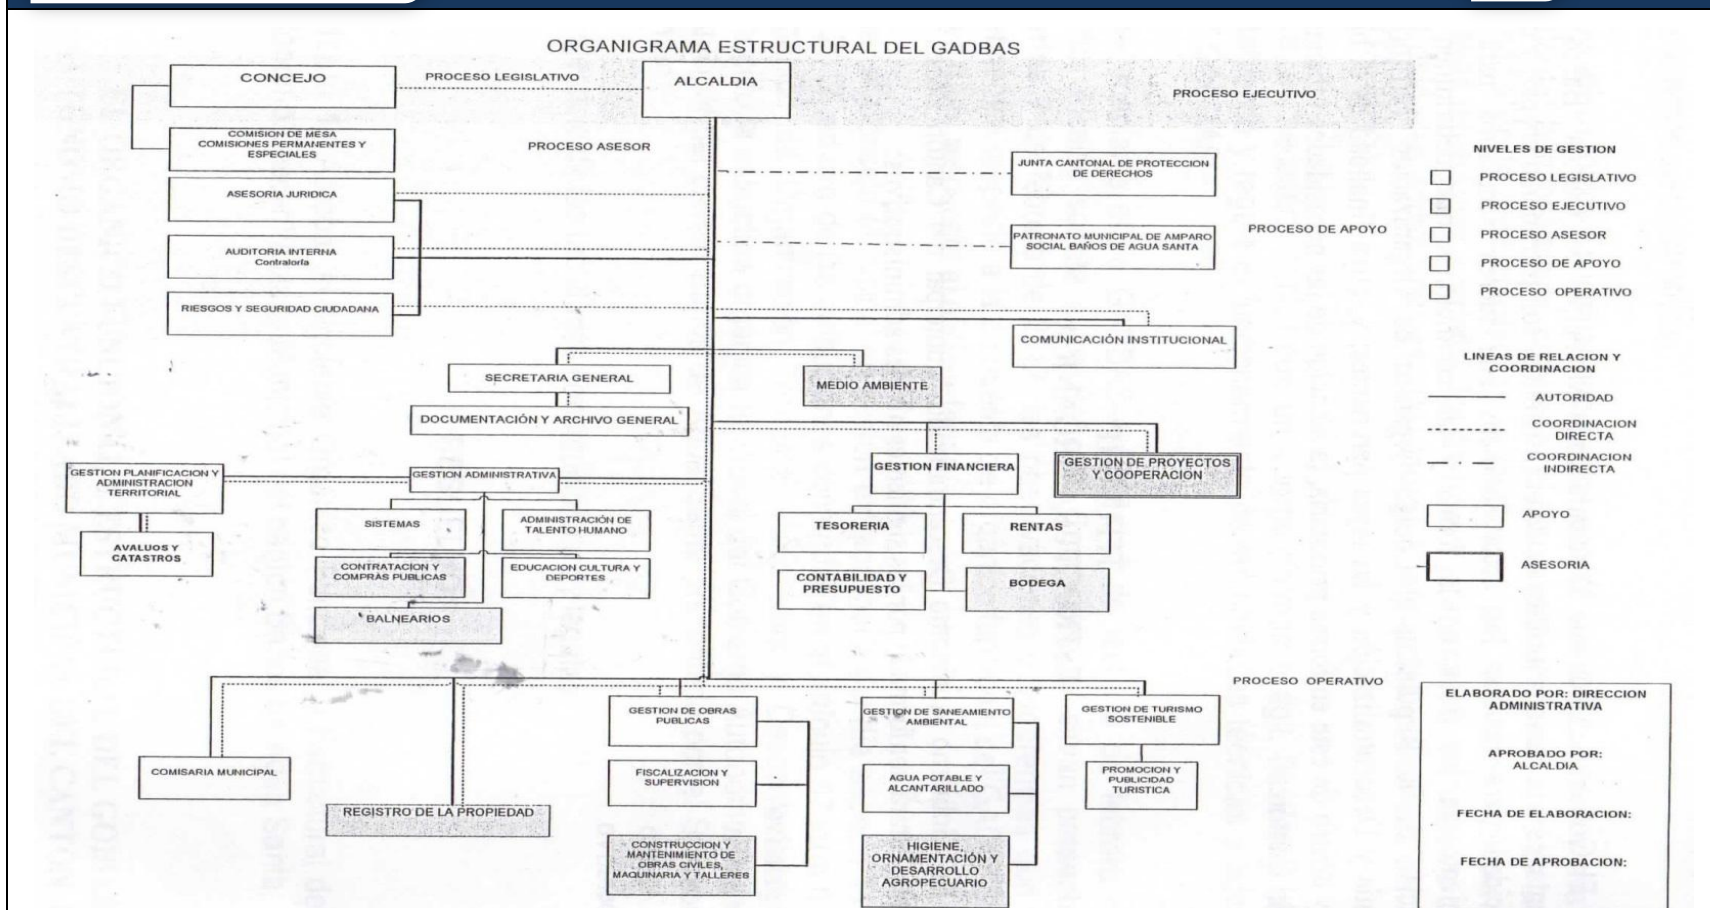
ORGANIGRAMA ESTRUCTURAL DEL GADBAS

CONCEJO

PROCESO LEGISLATIVO

ALCALDIA

PROCESO EJECUTIVO

COMISION DE MESA COMISIONES PERMANENTES Y ESPECIALES

PROCESO ASESOR

JUNTA CANTONAL DE PROTECCION DE DERECHOS

ASESORIA JURIDICA

AUDITORIA INTERNA Contraloría

PATRONATO MUNICIPAL DE AMPARO SOCIAL BAÑOS DE AGUA SANTA

PROCESO DE APOYO

RIESGOS Y SEGURIDAD CIUDADANA

COMUNICACIÓN INSTITUCIONAL

SECRETARIA GENERAL

MEDIO AMBIENTE

DOCUMENTACIÓN Y ARCHIVO GENERAL

GESTION PLANIFICACION Y ADMINISTRACION TERRITORIAL

GESTION ADMINISTRATIVA

GESTION FINANCIERA

GESTION DE PROYECTOS Y COOPERACION

AVALUOS Y CATASTROS

SISTEMAS

ADMINISTRACIÓN DE TALENTO HUMANO

TESORERIA

RENTAS

CONTRATACION Y COMPRAS PUBLICAS

EDUCACION CULTURA Y DEPORTES

CONTABILIDAD Y PRESUPUESTO

BODEGA

BALNEARIOS

PROCESO OPERATIVO

GESTION DE OBRAS PUBLICAS

GESTION DE SANEAMIENTO AMBIENTAL

GESTION DE TURISMO SOSTENIBLE

COMISARIA MUNICIPAL

FISCALIZACION Y SUPERVISION

AGUA POTABLE Y ALCANTARILLADO

PROMOCION Y PUBLICIDAD TURISTICA

REGISTRO DE LA PROPIEDAD

CONSTRUCCION Y MANTENIMIENTO DE OBRAS CIVILES, MAQUINARIA Y TALLERES

HIGIENE, ORNAMENTACIÓN Y DESARROLLO AGROPECUARIO

NIVELES DE GESTION

PROCESO LEGISLATIVO

PROCESO EJECUTIVO

PROCESO ASESOR

PROCESO DE APOYO

PROCESO OPERATIVO

LINEAS DE RELACION Y COORDINACION

AUTORIDAD

COORDINACION DIRECTA

COORDINACION INDIRECTA

APOYO

ASESORIA

ELABORADO POR: DIRECCION ADMINISTRATIVA

APROBADO POR: ALCALDIA

FECHA DE ELABORACION:

FECHA DE APROBACION: